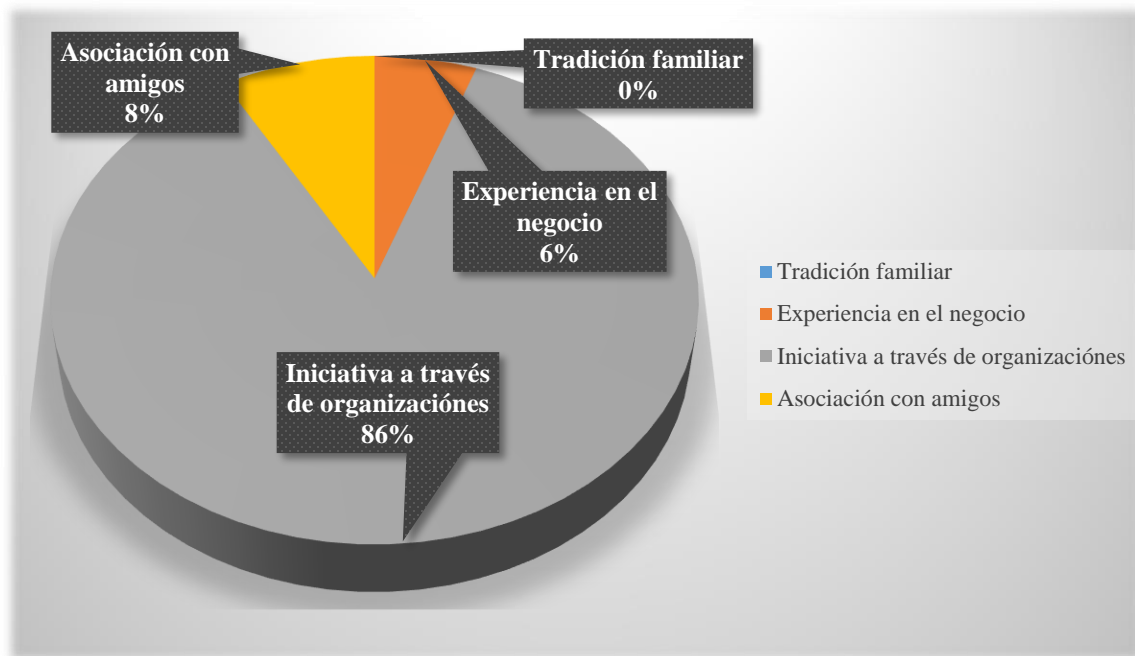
Asociación con amigos
8%

Tradición familiar
0%

Experiencia en el negocio
6%

Iniciativa a través de organizaciónes
86%

Tradición familiar
Experiencia en el negocio
Iniciativa a través de organizaciónes
Asociación con amigos